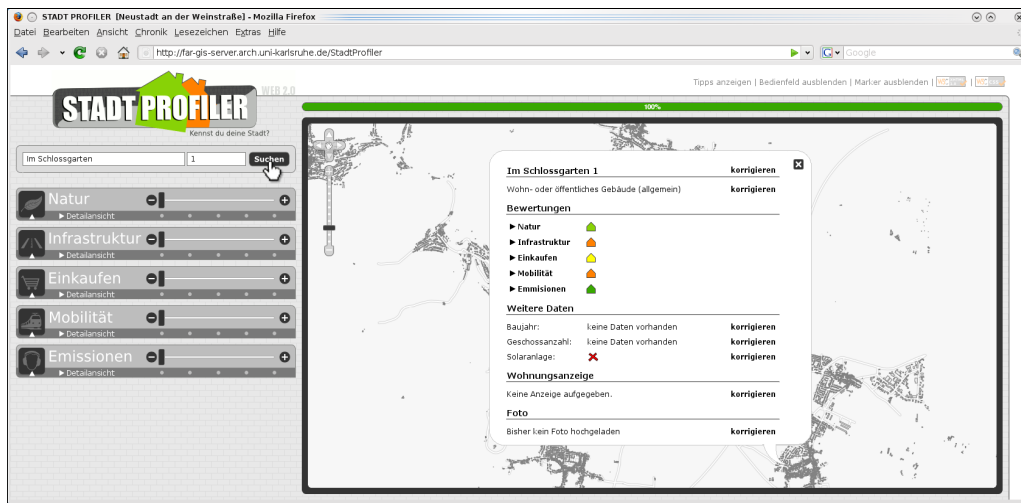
STADT PROFILER [Neustadt an der Weinstraße] - Mozilla Firefox

Datei Bearbeiten Ansicht Chronik Lesezeichen Extras Hilfe

http://far-gis-server.arch.uni-karlsruhe.de/StadtProfiler

Google

Tipps anzeigen | Bedienfeld ausblenden | Marker ausblenden |

STADT PROFILER WEB 2.0

Kennst du deine Stadt?

100%

Im Schlossgarten 1 Suchen

Natur
▸ Detailansicht

Infrastruktur
▸ Detailansicht

Einkaufen
▸ Detailansicht

Mobilität
▸ Detailansicht

Emissionen
▸ Detailansicht

Im Schlossgarten 1 korrigieren

Wohn- oder öffentliches Gebäude (allgemein) korrigieren

Bewertungen

▸ Natur
▸ Infrastruktur
▸ Einkaufen
▸ Mobilität
▸ Emmisionen

Weitere Daten

Baujahr: keine Daten vorhanden korrigieren
Geschossanzahl: keine Daten vorhanden korrigieren
Solaranlage: ✗ korrigieren

Wohnungsanzeige

Keine Anzeige aufgegeben. korrigieren

Foto

Bisher kein Foto hochgeladen korrigieren